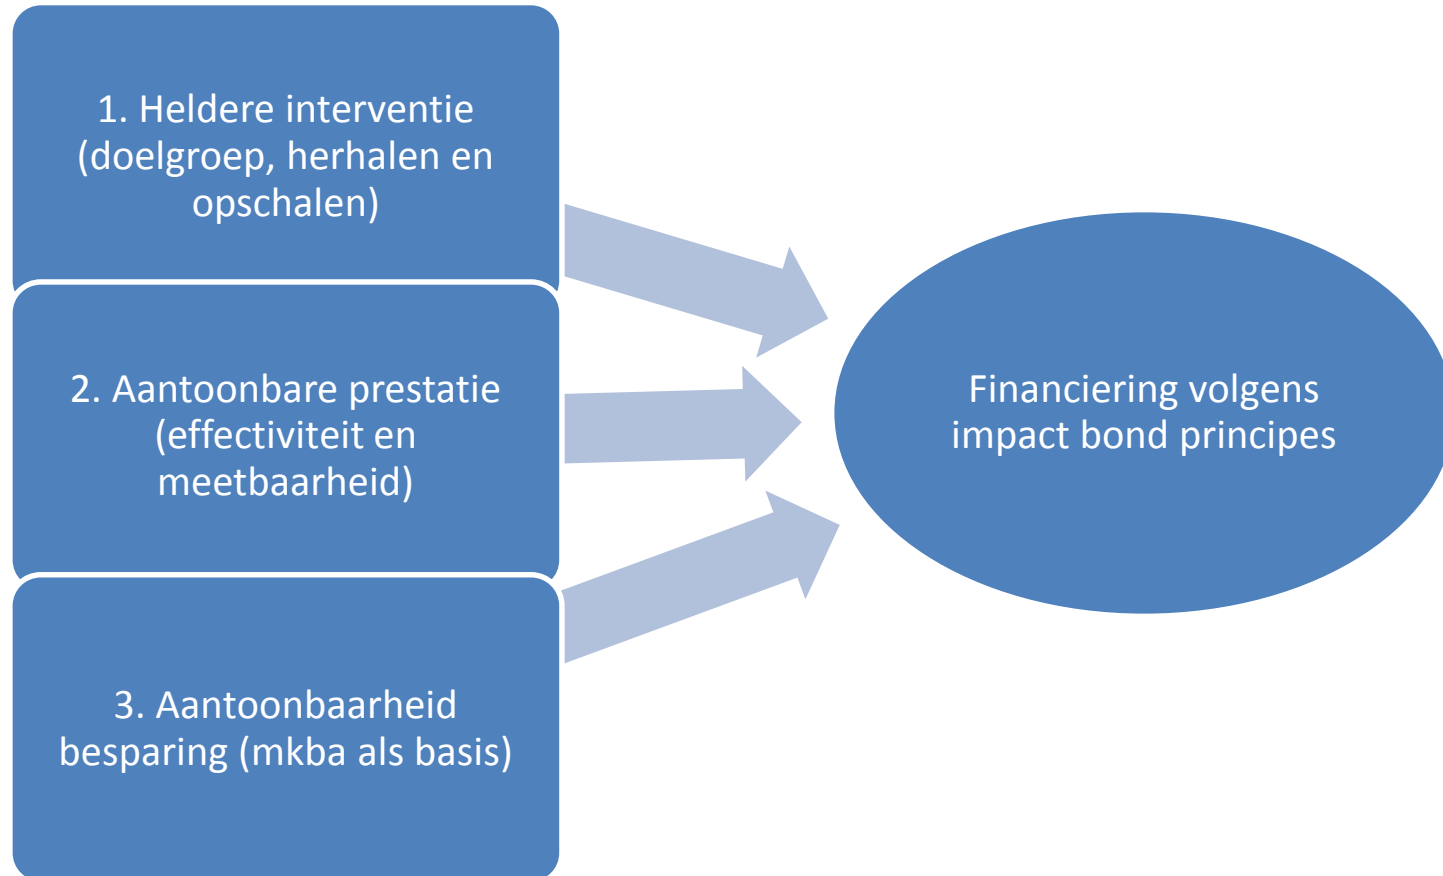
1. Heldere interventie (doelgroep, herhalen en opschalen)

2. Aantoonbare prestatie (effectiviteit en meetbaarheid)

3. Aantoonbaarheid besparing (mkba als basis)

Financiering volgens impact bond principes